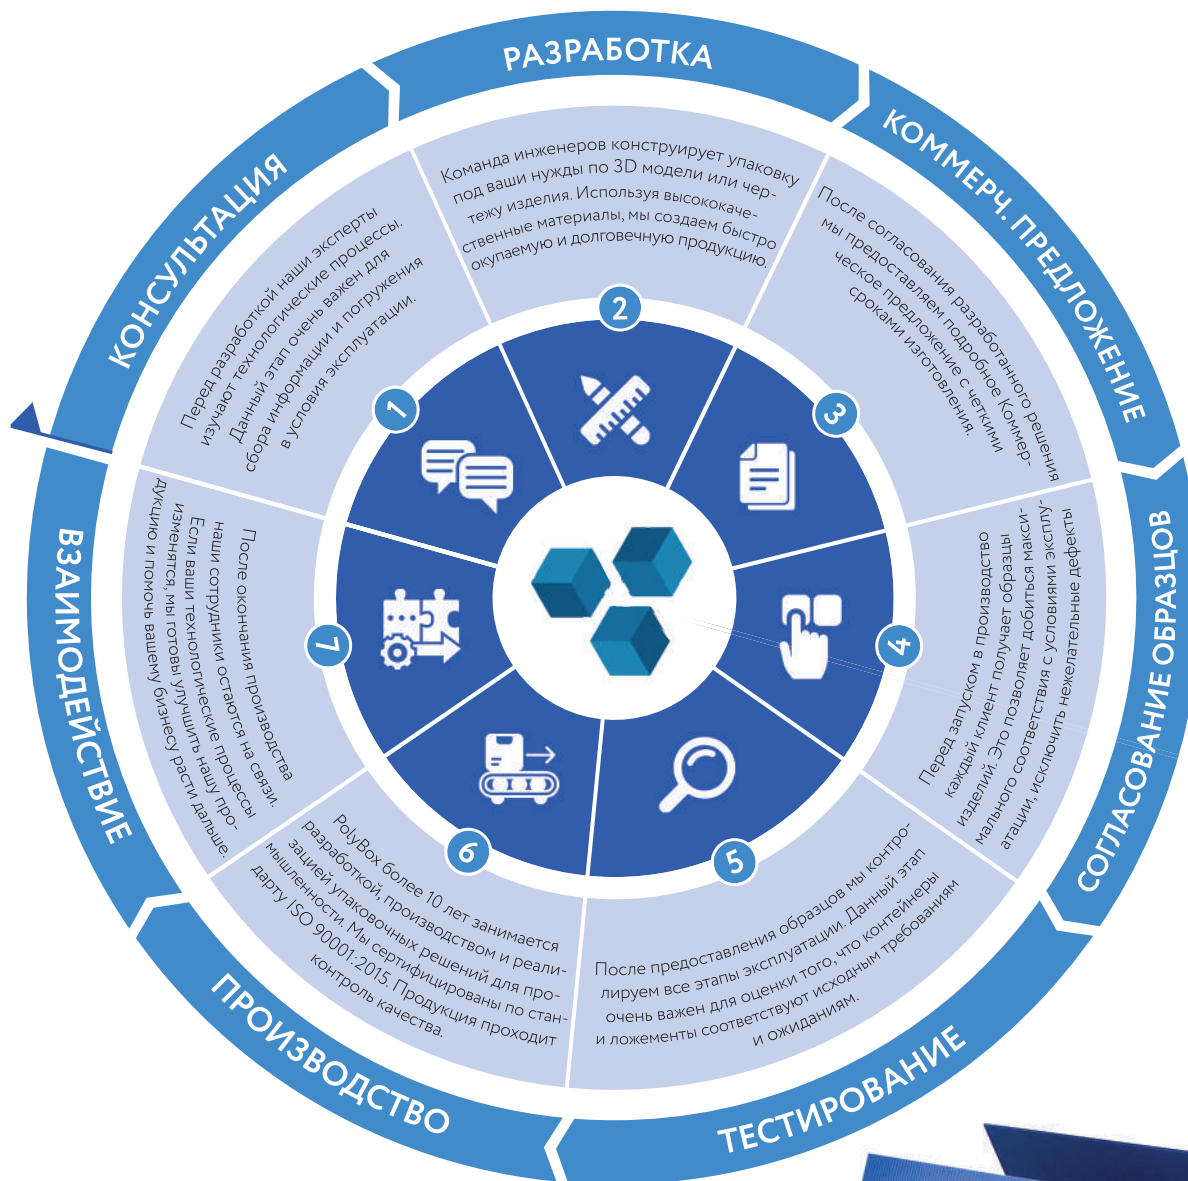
РАЗРАБОТКА

КОММЕРЧ. ПРЕДЛОЖЕНИЕ

СОГЛАСОВАНИЕ ОБРАЗЦОВ

ТЕСТИРОВАНИЕ

ПРОИЗВОДСТВО

ВЗАИМОДЕЙСТВИЕ

КОНСУЛЬТАЦИЯ

1
Перед разработкой наши эксперты изучают технологические процессы. Данный этап очень важен для сбора информации и погружения в условия эксплуатации.

2
Команда инженеров конструирует упаковку под ваши нужды по 3D модели или чертежу изделия. Используя высококачественные материалы, мы создаем быстро окупаемую и долговечную продукцию.

3
После согласования разработанного решения мы предоставляем подробное Коммерческое предложение с четкими сроками изготовления.

4
Перед запуском в производство каждый клиент получает образцы изделий. Это позволяет добиться максимального соответствия с условиями эксплуатации, исключить нежелательные дефекты

5
После предоставления образцов мы контролируем все этапы эксплуатации. Данный этап очень важен для оценки того, что контейнеры и ложементы соответствуют исходным требованиям и ожиданиям.

6
PolyBox более 10 лет занимается разработкой, производством и реализацией упаковочных решений для промышленности. Мы сертифицированы по стандарту ISO 90001:2015. Продукция проходит контроль качества.

7
После окончания производства наши сотрудники остаются на связи. Если ваши технологические процессы изменяется, мы готовы улучшить нашу продукцию и помочь вашему бизнесу расти дальше.